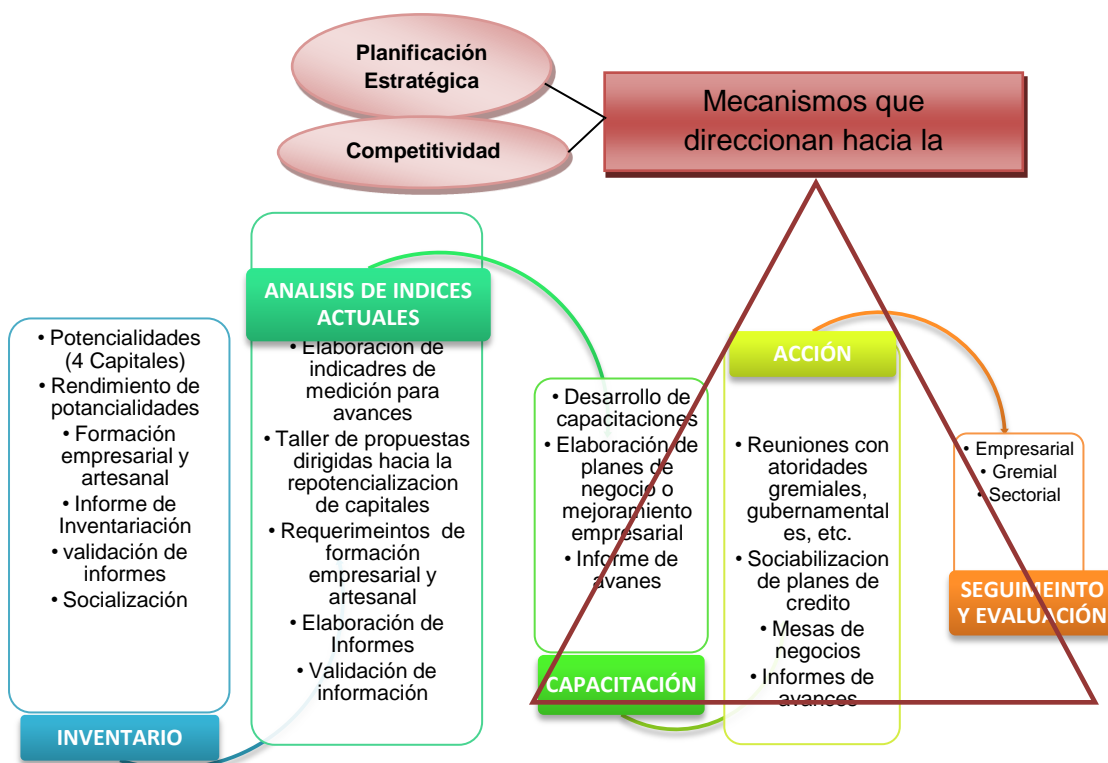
Planificación Estratégica

Competitividad

Mecanismos que direccionan hacia la

• Potencialidades (4 Capitales)
• Rendimiento de potancialidades
• Formación empresarial y artesanal
• Informe de Inventariación
• validación de informes
• Socialización

INVENTARIO

ANALISIS DE INDICES ACTUALES

• Elaboracion de indicadres de medición para avances
• Taller de propuestas dirigidas hacia la repotencializacion de capitales
• Requerimeintos de formación empresarial y artesanal
• Elaboración de Informes
• Validación de información

• Desarrollo de capacitaciones
• Elaboración de planes de negocio o mejoramiento empresarial
• Informe de avanes

CAPACITACIÓN

ACCIÓN

• Reuniones con atoridades gremiales, gubernamentales, etc.
• Sociabilizacion de planes de credito
• Mesas de negocios
• Informes de avances

• Empresarial
• Gremial
• Sectorial

SEGUIMEINTO Y EVALUACIÓN